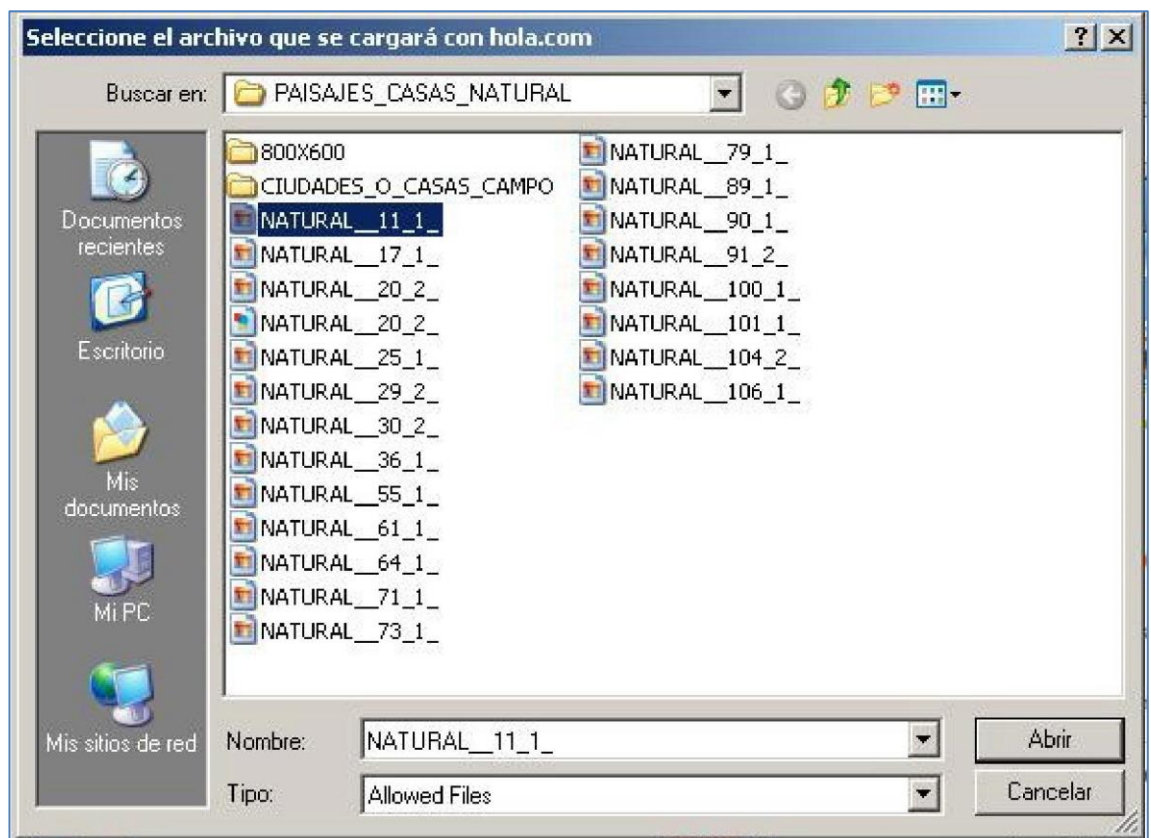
Seleccione el archivo que se cargará con hola.com

?
X

Buscar en: PAISAJES_CASAS_NATURAL

Documentos recientes
Escritorio
Mis documentos
Mi PC
Mis sitios de red

800X600
CIUDADES_O_CASAS_CAMPO
NATURAL__11_1_
NATURAL__17_1_
NATURAL__20_2_
NATURAL__20_2_
NATURAL__25_1_
NATURAL__29_2_
NATURAL__30_2_
NATURAL__36_1_
NATURAL__55_1_
NATURAL__61_1_
NATURAL__64_1_
NATURAL__71_1_
NATURAL__73_1_
NATURAL__79_1_
NATURAL__89_1_
NATURAL__90_1_
NATURAL__91_2_
NATURAL__100_1_
NATURAL__101_1_
NATURAL__104_2_
NATURAL__106_1_

Nombre: NATURAL__11_1_
Abrir
Tipo: Allowed Files
Cancelar